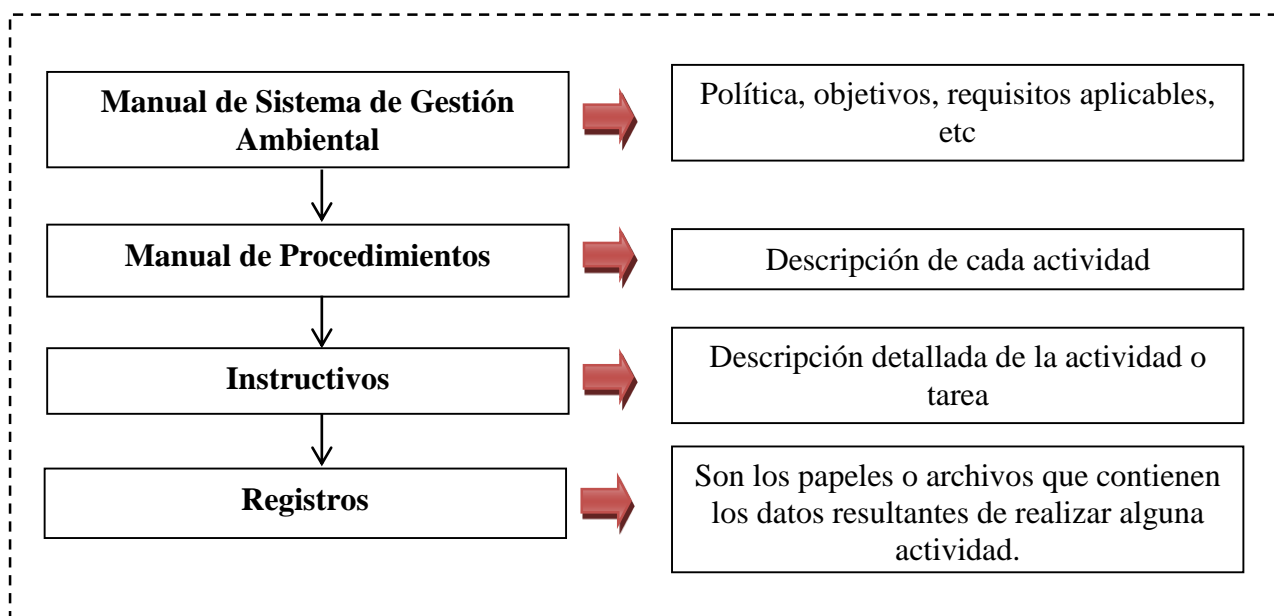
Manual de Sistema de Gestión Ambiental

Política, objetivos, requisitos aplicables, etc

Manual de Procedimientos

Descripción de cada actividad

Instructivos

Descripción detallada de la actividad o tarea

Registros

Son los papeles o archivos que contienen los datos resultantes de realizar alguna actividad.